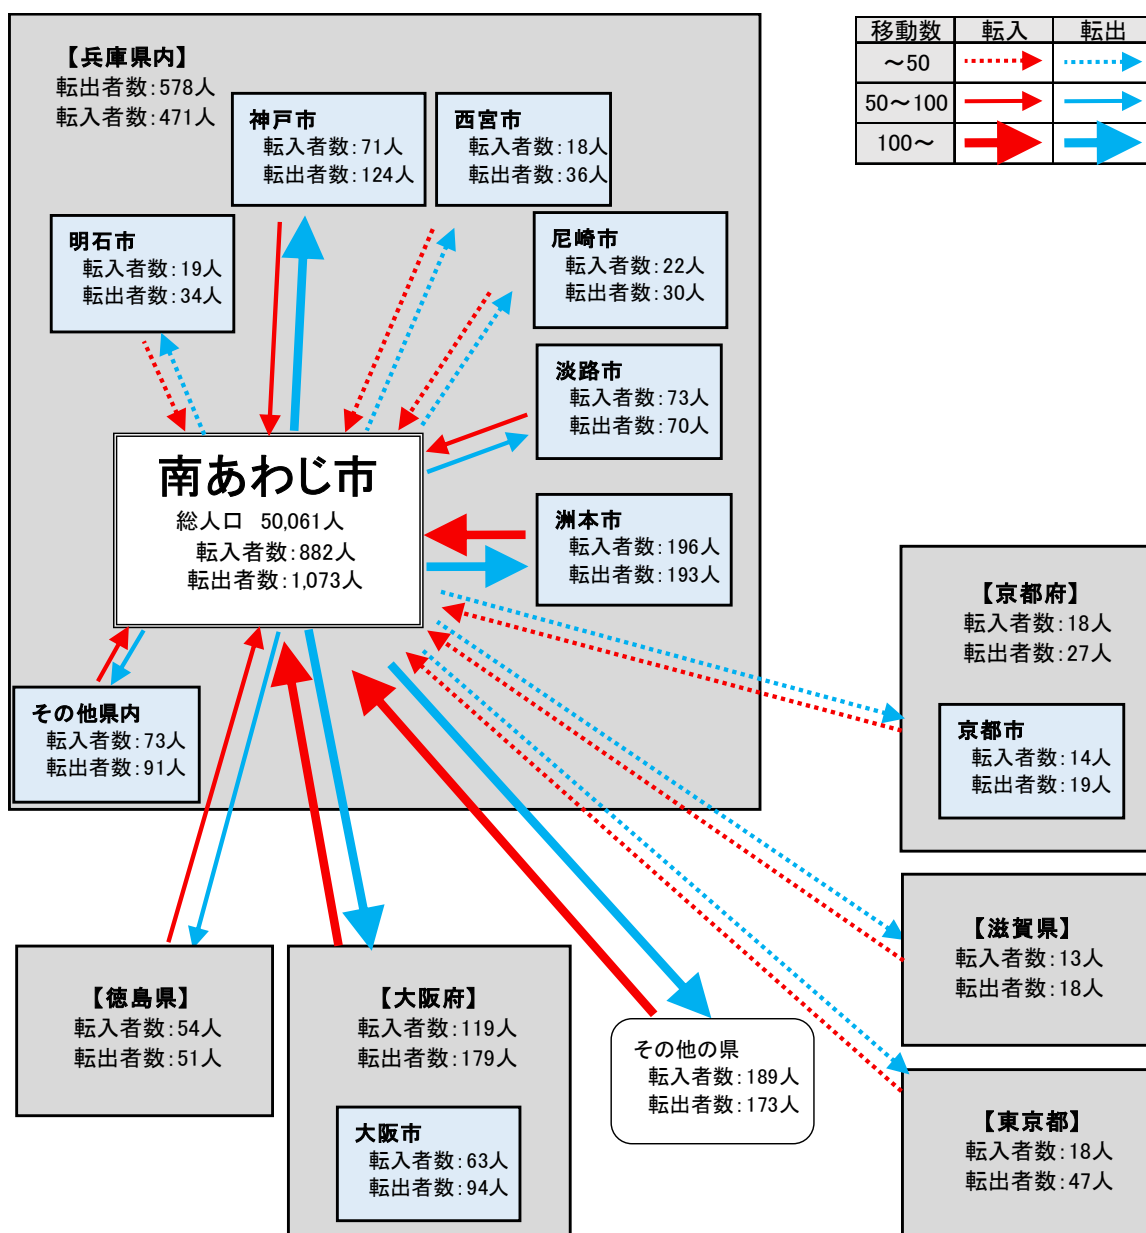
| 移動数 | 転入 | 転出 |
|---|---|---|
| ～50 | | |
| 50～100 | | |
| 100～ | | |

【兵庫県内】
転出者数：578人
転入者数：471人

神戸市
転入者数：71人
転出者数：124人

西宮市
転入者数：18人
転出者数：36人

明石市
転入者数：19人
転出者数：34人

尼崎市
転入者数：22人
転出者数：30人

淡路市
転入者数：73人
転出者数：70人

南あわじ市
総人口　50,061人
転入者数：882人
転出者数：1,073人

洲本市
転入者数：196人
転出者数：193人

その他県内
転入者数：73人
転出者数：91人

【京都府】
転入者数：18人
転出者数：27人

京都市
転入者数：14人
転出者数：19人

【滋賀県】
転入者数：13人
転出者数：18人

【徳島県】
転入者数：54人
転出者数：51人

【大阪府】
転入者数：119人
転出者数：179人

大阪市
転入者数：63人
転出者数：94人

その他の県
転入者数：189人
転出者数：173人

【東京都】
転入者数：18人
転出者数：47人